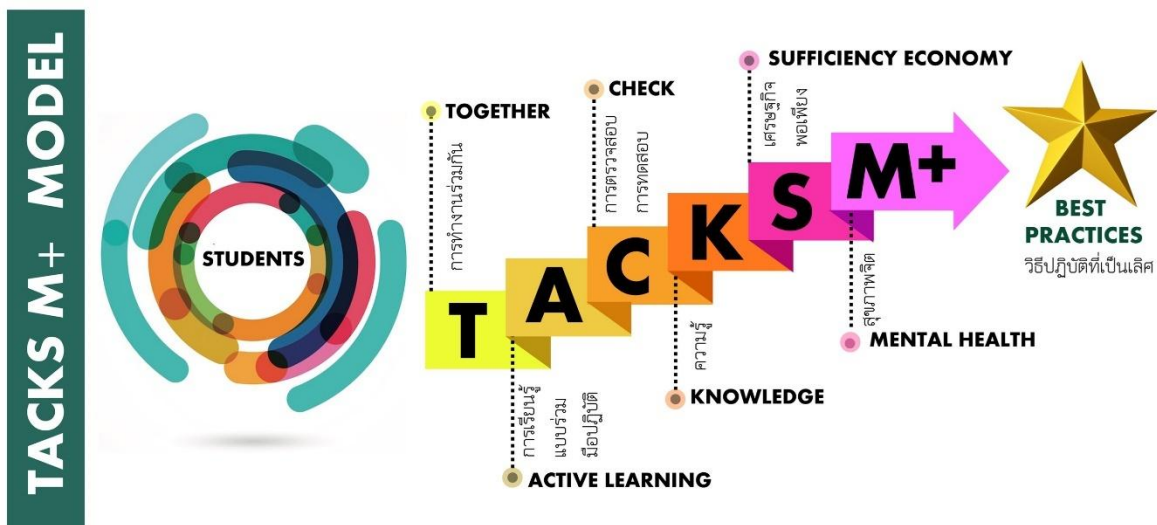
TACKS M+ MODEL

STUDENTS

TOGETHER
การทำงานร่วมกัน

T

ACTIVE LEARNING
การเรียนรู้แบบร่วมมือปฏิบัติ

A

CHECK
การตรวจสอบ การทดสอบ

C

KNOWLEDGE
ความรู้

K

SUFFICIENCY ECONOMY
เศรษฐกิจพอเพียง

S

M+

MENTAL HEALTH
สุขภาพจิต

BEST PRACTICES
วิธีปฏิบัติที่เป็นเลิศ